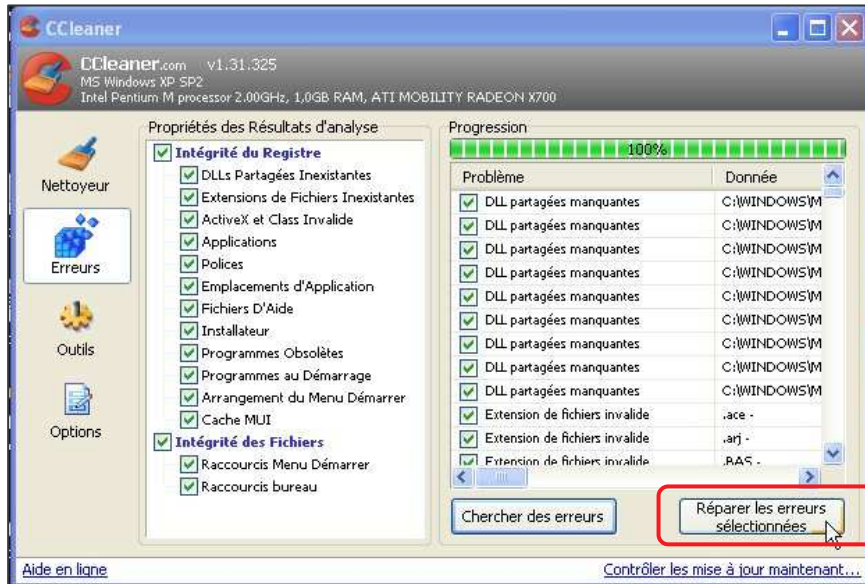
CCleaner

CCleaner.com v1.31.325
MS Windows XP SP2
Intel Pentium M processor 2.00GHz, 1,0GB RAM, ATI MOBILITY RADEON X700

Nettoyeur
Erreurs
Outils
Options

Propriétés des Résultats d'analyse
Intégrité du Registre
DLLs Partagées Inexistantes
Extensions de Fichiers Inexistantes
ActiveX et Class Invalide
Applications
Polices
Emplacements d'Application
Fichiers D'Aide
Installateur
Programmes Obsolètes
Programmes au Démarrage
Arrangement du Menu Démarrer
Cache MUI
Intégrité des Fichiers
Raccourcis Menu Démarrer
Raccourcis bureau

Progression
100%

| Problème | Donnée |
|---|---|
| DLL partagées manquantes | C:\WINDOWS\M |
| DLL partagées manquantes | C:\WINDOWS\M |
| DLL partagées manquantes | C:\WINDOWS\M |
| DLL partagées manquantes | C:\WINDOWS\M |
| DLL partagées manquantes | C:\WINDOWS\M |
| DLL partagées manquantes | C:\WINDOWS\M |
| DLL partagées manquantes | C:\WINDOWS\M |
| DLL partagées manquantes | C:\WINDOWS\M |
| DLL partagées manquantes | C:\WINDOWS\M |
| Extension de fichiers invalide | .ace - |
| Extension de fichiers invalide | .arj - |
| Extension de fichiers invalide | .BAS - |

Chercher des erreurs
Réparer les erreurs sélectionnées

Aide en ligne
Contrôler les mise à jour maintenant...